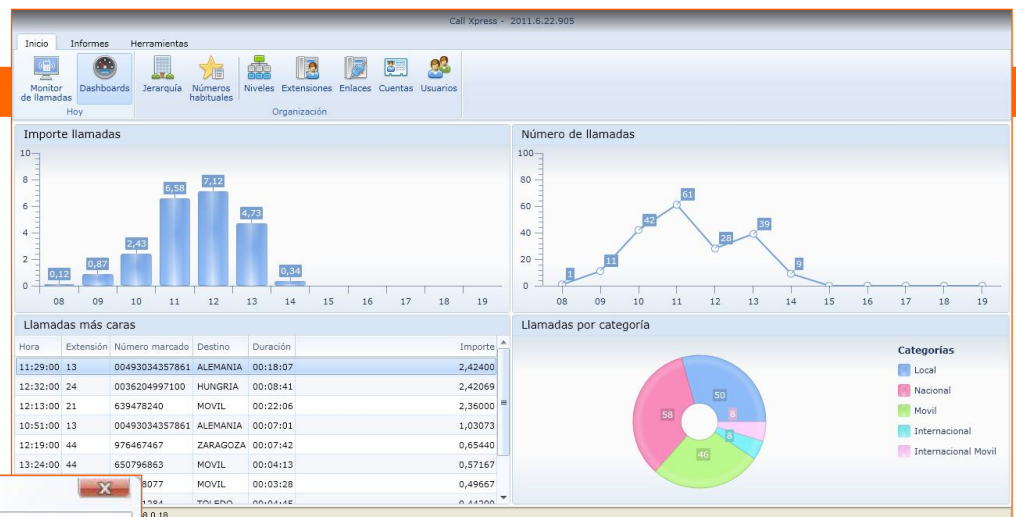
Call Xpress - 2011.6.22.905

Inicio Informes Herramientas

Monitor de llamadas Dashboards Hoy Jerarquía Números habituales Niveles Extensiones Enlaces Cuentas Usuarios Organización

Importe llamadas

10 8 6 4 2 0

0,12 0,87 2,43 6,58 7,12 4,73 0,34

08 09 10 11 12 13 14 15 16 17 18 19

Número de llamadas

100 80 60 40 20 0

1 11 42 61 28 39 9

08 09 10 11 12 13 14 15 16 17 18 19

Llamadas más caras

| Hora | Extensión | Número marcado | Destino | Duración | Importe |
|---|---|---|---|---|---|
| 11:29:00 | 13 | 00493034357861 | ALEMANIA | 00:18:07 | 2,42400 |
| 12:32:00 | 24 | 0036204997100 | HUNGRIA | 00:08:41 | 2,42069 |
| 12:13:00 | 21 | 639478240 | MOVIL | 00:22:06 | 2,36000 |
| 10:51:00 | 13 | 00493034357861 | ALEMANIA | 00:07:01 | 1,03073 |
| 12:19:00 | 44 | 976467467 | ZARAGOZA | 00:07:42 | 0,65440 |
| 13:24:00 | 44 | 650796863 | MOVIL | 00:04:13 | 0,57167 |
| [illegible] | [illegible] | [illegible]8077 | MOVIL | 00:03:28 | 0,49667 |
| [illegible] | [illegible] | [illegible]1284 | TOLEDO | 00:04:45 | 0,44200 |

Llamadas por categoría

50 8 8 46 58

Categorías
Local
Nacional
Movil
Internacional
Internacional Movil

X

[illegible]8.0.18